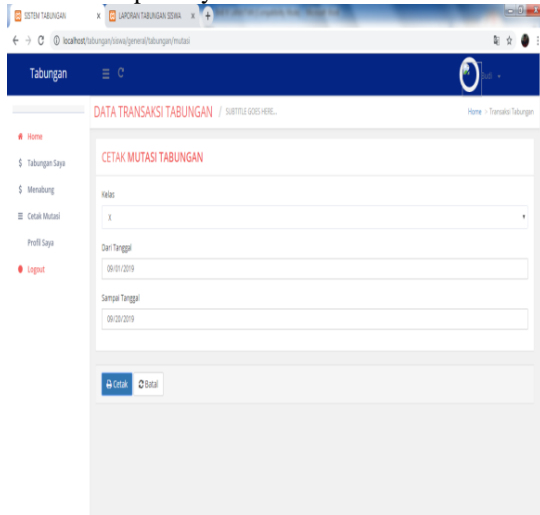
SISTEM TABUNGAN
LAPORAN TABUNGAN SISWA
localhost/tabungan/siswa/general/tabungan/mutasi

Tabungan
Budi

Home
Tabungan Saya
Menabung
Cetak Mutasi
Profil Saya
Logout

DATA TRANSAKSI TABUNGAN / SUBTITLE GOES HERE...
Home > Transaksi Tabungan

CETAK MUTASI TABUNGAN

Kelas
X

Dari Tanggal
09/01/2019

Sampai Tanggal
09/20/2019

Cetak
Batal